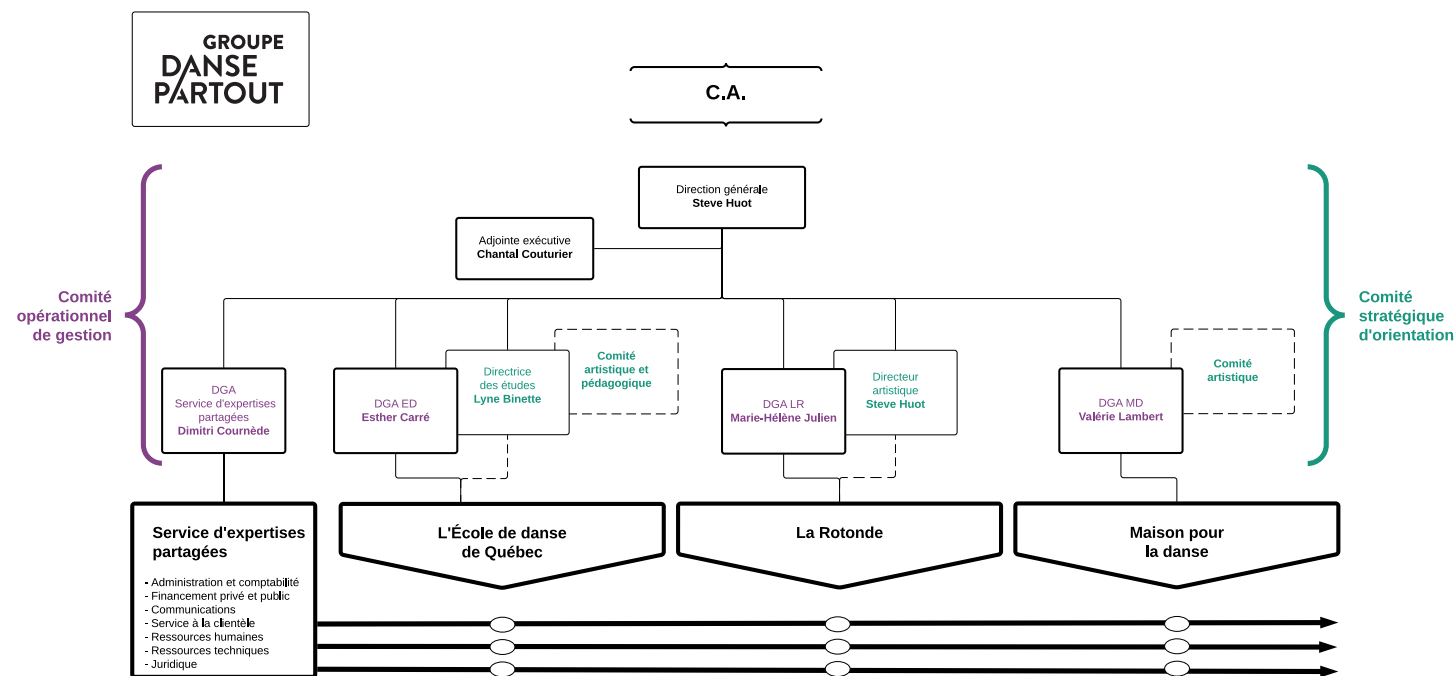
GROUPE DANSE PARTOUT

C.A.

Direction générale
Steve Huot

Adjointe exécutive
Chantal Couturier

Comité opérationnel de gestion

Comité stratégique d'orientation

DGA
Service d'expertises partagées
Dimitri Cournède

DGA ED
Esther Carré

Directrice des études
Lyne Binette

Comité artistique et pédagogique

DGA LR
Marie-Hélène Julien

Directeur artistique
Steve Huot

DGA MD
Valérie Lambert

Comité artistique

Service d'expertises partagées
- Administration et comptabilité
- Financement privé et public
- Communications
- Service à la clientèle
- Ressources humaines
- Ressources techniques
- Juridique

L'École de danse de Québec

La Rotonde

Maison pour la danse